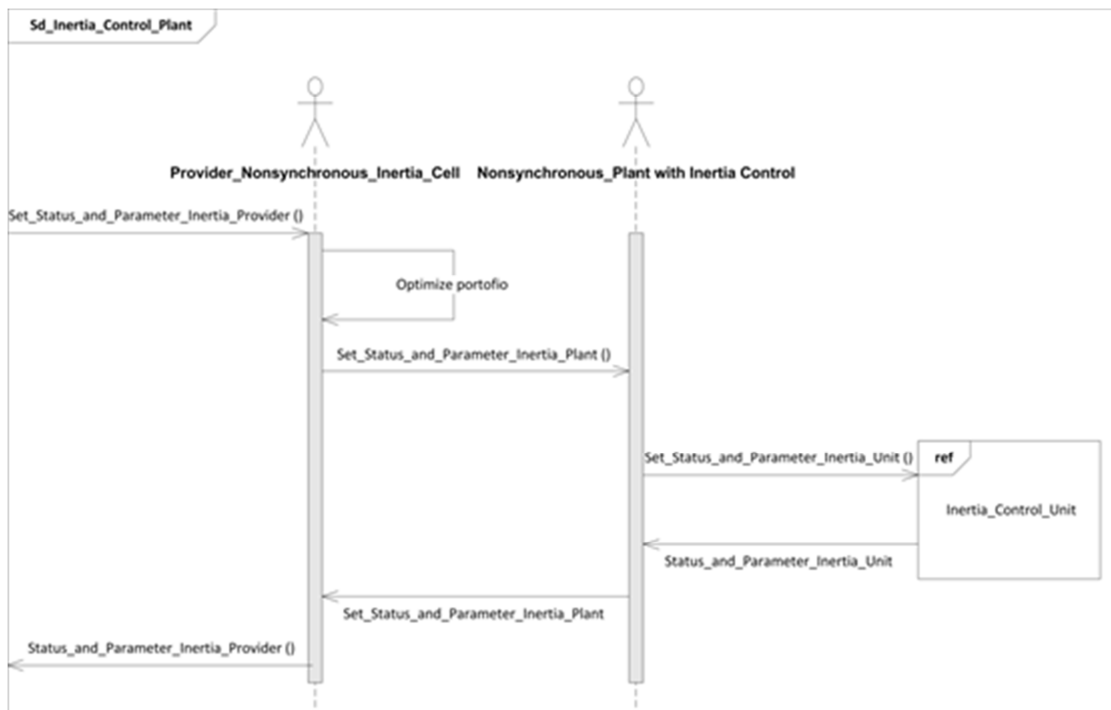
Sd_Inertia_Control_Plant

Provider_Nonsynchronous_Inertia_Cell

Nonsynchronous_Plant with Inertia Control

Set_Status_and_Parameter_Inertia_Provider ()

Optimize portofio

Set_Status_and_Parameter_Inertia_Plant ()

Set_Status_and_Parameter_Inertia_Unit ()

ref

Inertia_Control_Unit

Status_and_Parameter_Inertia_Unit

Set_Status_and_Parameter_Inertia_Plant

Status_and_Parameter_Inertia_Provider ()